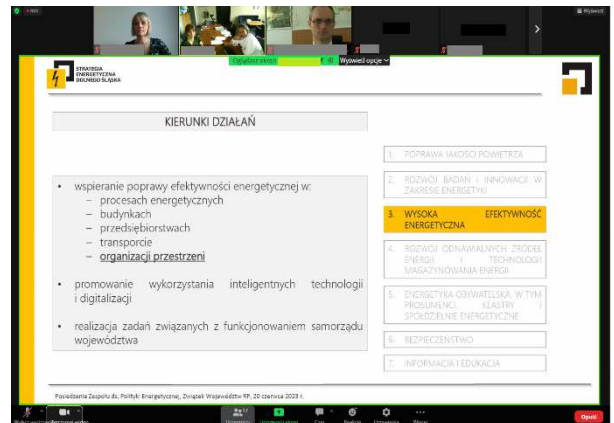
STRATEGIA ENERGETYCZNA DOLNEGO ŚLĄSKA

Oglądasz ekran

Wyświetl opcje

KIERUNKI DZIAŁAŃ

- wspieranie poprawy efektywności energetycznej w:
  - procesach energetycznych
  - budynkach
  - przedsiębiorstwach
  - transporcie
  - organizacji przestrzeni
- promowanie wykorzystania inteligentnych technologii i digitalizacji
- realizacja zadań związanych z funkcjonowaniem samorządu województwa

1. POPRAWA JAKOŚCI POWIETRZA
2. ROZWÓJ BADAŃ I INNOWACJI W ZAKRESIE ENERGETYKI
3. WYSOKA EFEKTYWNOŚĆ ENERGETYCZNA
4. ROZWÓJ ODNAWIALNYCH ŹRÓDEŁ ENERGII I TECHNOLOGII MAGAZYNOWANIA ENERGII
5. ENERGETYKA OBYWATELSKA, W TYM PROSUMENCI, KLASTRY I SPÓŁDZIELNIE ENERGETYCZNE
6. BEZPIECZEŃSTWO
7. INFORMACJA I EDUKACJA

Posiedzenie Zespołu ds. Polityki Energetycznej, Związek Województw RP, 20 czerwca 2023 r.

Opuść